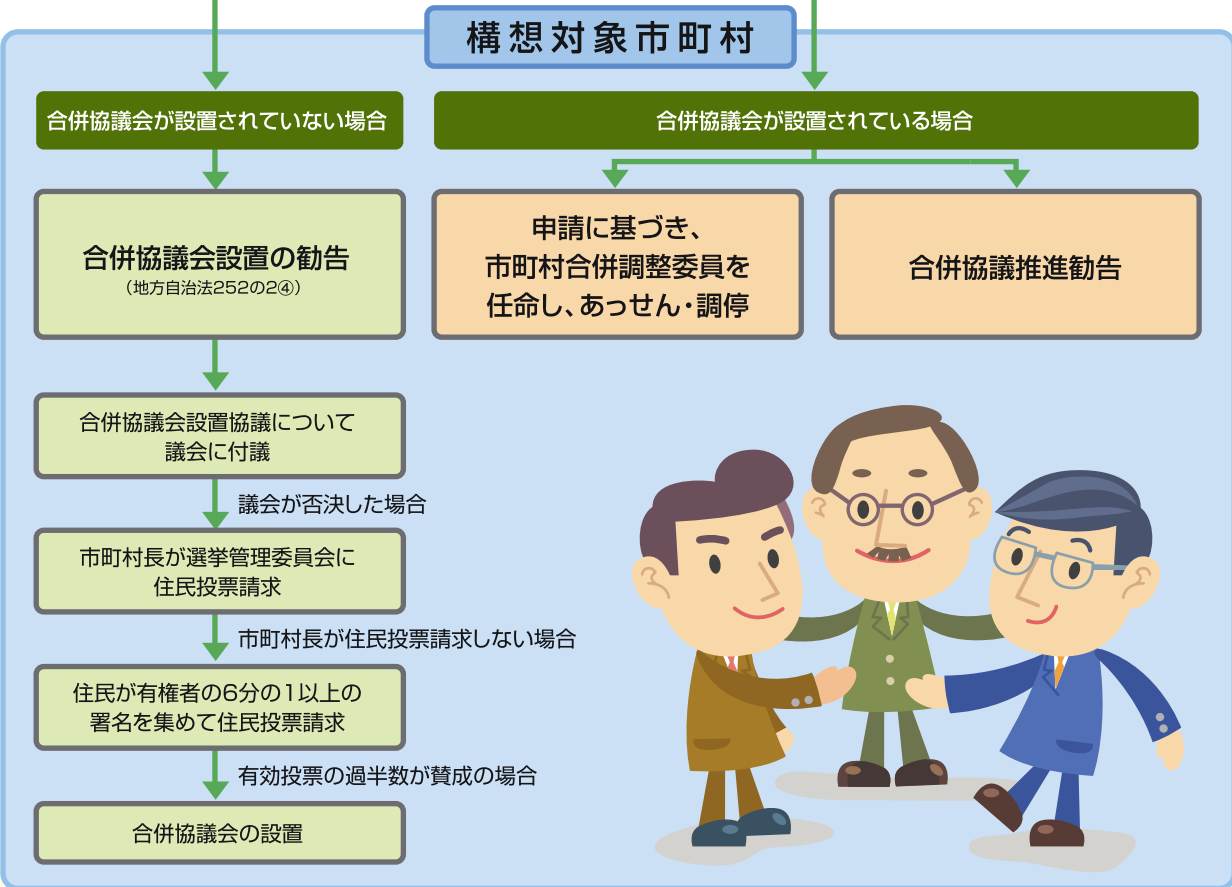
構想対象市町村

合併協議会が設置されていない場合

合併協議会が設置されている場合

合併協議会設置の勧告
（地方自治法252の2④）

申請に基づき、
市町村合併調整委員を
任命し、あっせん・調停

合併協議推進勧告

合併協議会設置協議について
議会に付議

議会が否決した場合

市町村長が選挙管理委員会に
住民投票請求

市町村長が住民投票請求しない場合

住民が有権者の6分の1以上の
署名を集めて住民投票請求

有効投票の過半数が賛成の場合

合併協議会の設置